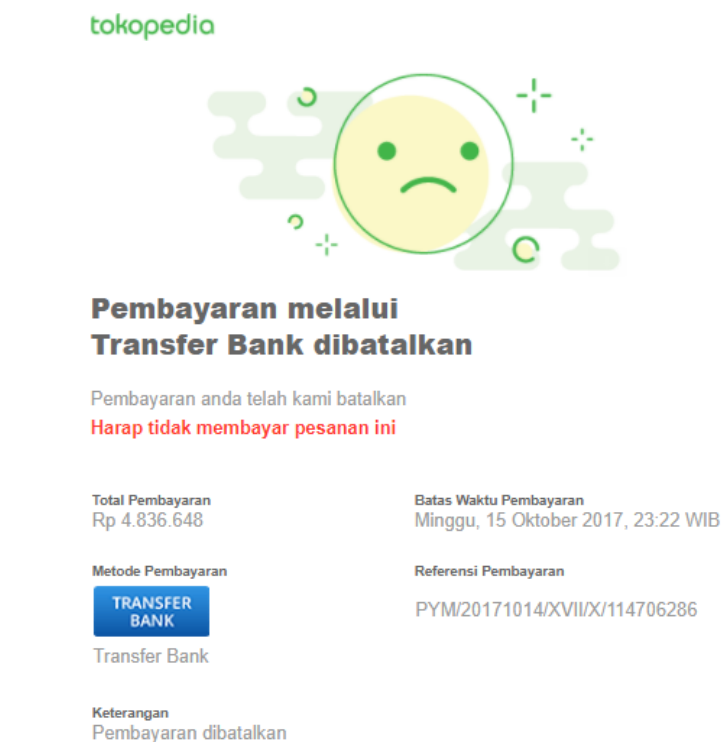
tokopedia

Pembayaran melalui Transfer Bank dibatalkan

Pembayaran anda telah kami batalkan

Harap tidak membayar pesanan ini

Total Pembayaran
Rp 4.836.648

Batas Waktu Pembayaran
Minggu, 15 Oktober 2017, 23:22 WIB

Metode Pembayaran
TRANSFER BANK
Transfer Bank

Referensi Pembayaran
PYM/20171014/XVII/X/114706286

Keterangan
Pembayaran dibatalkan